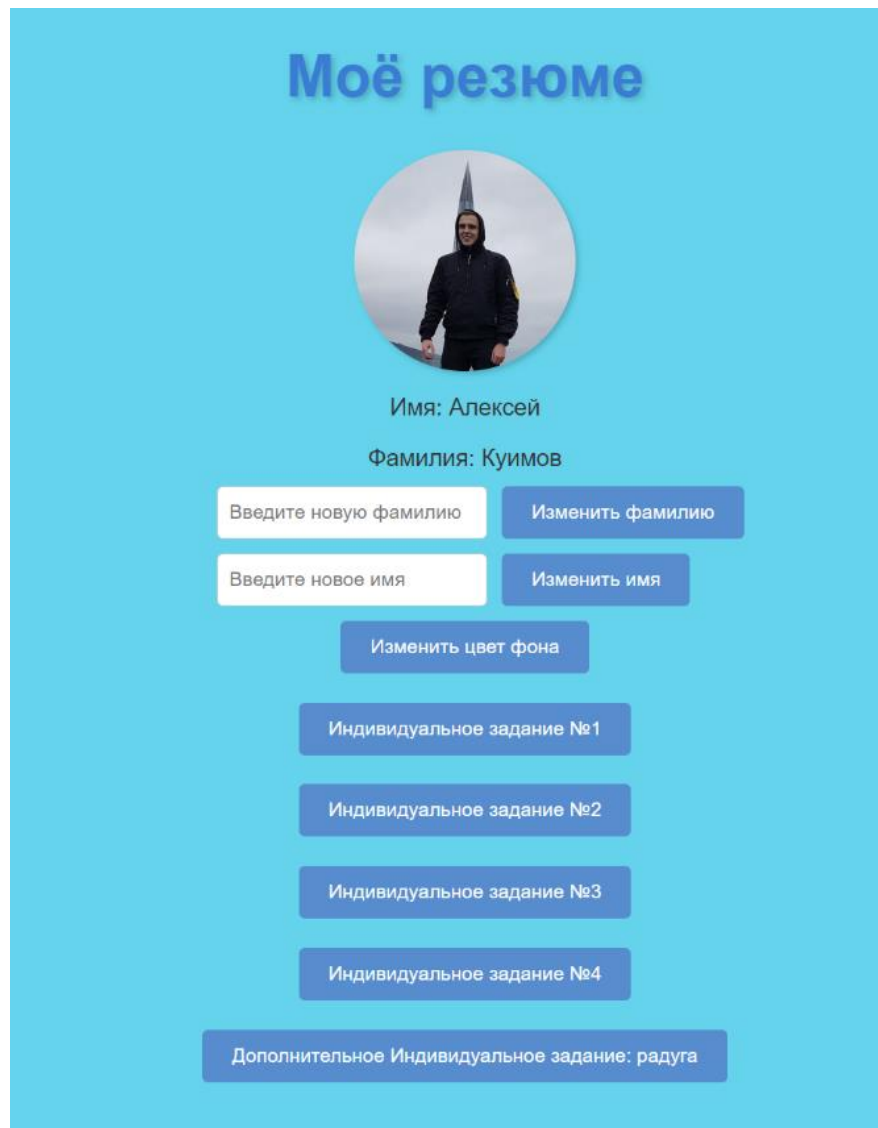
Моё резюме

Имя: Алексей

Фамилия: Куимов

Введите новую фамилию

Изменить фамилию

Введите новое имя

Изменить имя

Изменить цвет фона

Индивидуальное задание №1

Индивидуальное задание №2

Индивидуальное задание №3

Индивидуальное задание №4

Дополнительное Индивидуальное задание: радуга